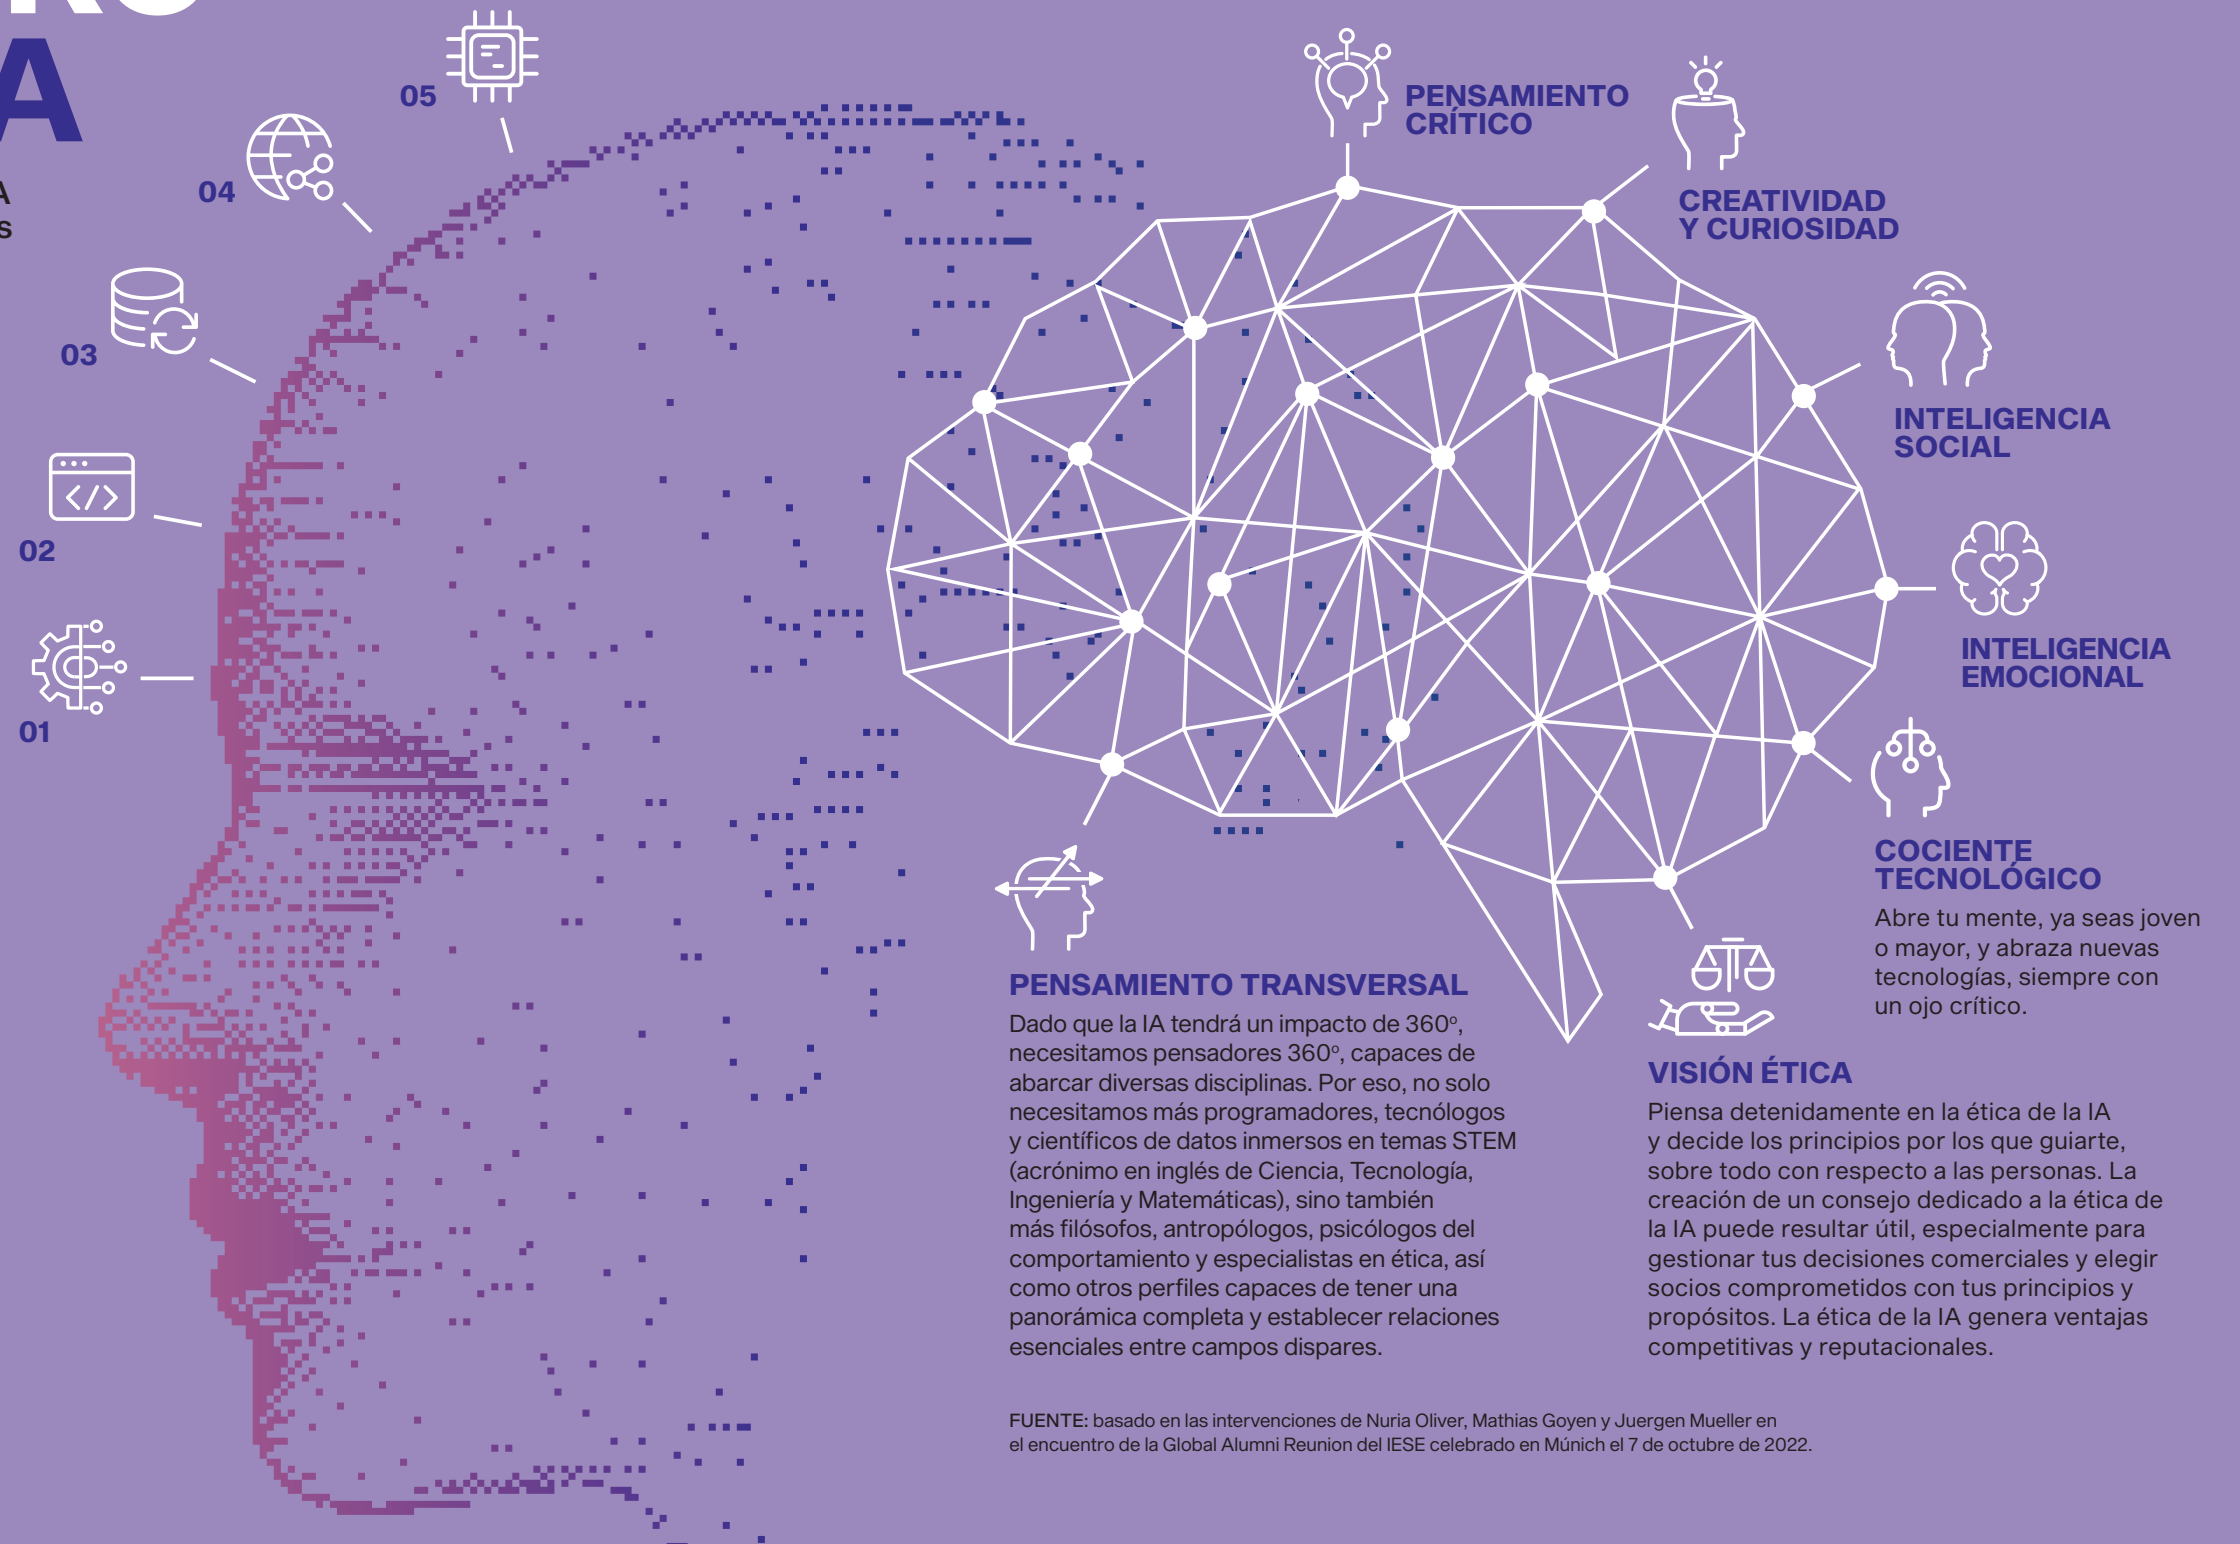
A

A
S

05

04

03

02

01

PENSAMIENTO CRÍTICO

CREATIVIDAD Y CURIOSIDAD

INTELIGENCIA SOCIAL

INTELIGENCIA EMOCIONAL

COCIENTE TECNOLÓGICO
Abre tu mente, ya seas joven o mayor, y abraza nuevas tecnologías, siempre con un ojo crítico.

PENSAMIENTO TRANSVERSAL
Dado que la IA tendrá un impacto de 360º, necesitamos pensadores 360º, capaces de abarcar diversas disciplinas. Por eso, no solo necesitamos más programadores, tecnólogos y científicos de datos inmersos en temas STEM (acrónimo en inglés de Ciencia, Tecnología, Ingeniería y Matemáticas), sino también más filósofos, antropólogos, psicólogos del comportamiento y especialistas en ética, así como otros perfiles capaces de tener una panorámica completa y establecer relaciones esenciales entre campos dispares.

VISIÓN ÉTICA
Piensa detenidamente en la ética de la IA y decide los principios por los que guiarte, sobre todo con respecto a las personas. La creación de un consejo dedicado a la ética de la IA puede resultar útil, especialmente para gestionar tus decisiones comerciales y elegir socios comprometidos con tus principios y propósitos. La ética de la IA genera ventajas competitivas y reputacionales.

FUENTE: basado en las intervenciones de Nuria Oliver, Mathias Goyen y Juergen Mueller en el encuentro de la Global Alumni Reunion del IESE celebrado en Múnich el 7 de octubre de 2022.